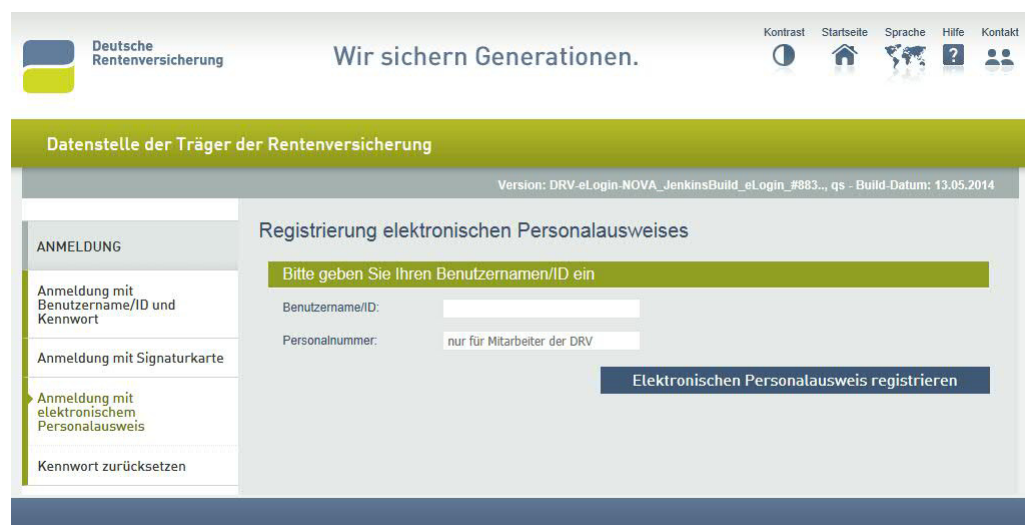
Deutsche Rentenversicherung

Wir sichern Generationen.

Kontrast Startseite Sprache Hilfe Kontakt

Datenstelle der Träger der Rentenversicherung

Version: DRV-eLogin-NOVA_JenkinsBuild_eLogin_#883.., qs - Build-Datum: 13.05.2014

ANMELDUNG

Anmeldung mit Benutzername/ID und Kennwort

Anmeldung mit Signaturkarte

Anmeldung mit elektronischem Personalausweis

Kennwort zurücksetzen

Registrierung elektronischen Personalausweises

Bitte geben Sie Ihren Benutzernamen/ID ein

Benutzername/ID:

Personalnummer: nur für Mitarbeiter der DRV

Elektronischen Personalausweis registrieren